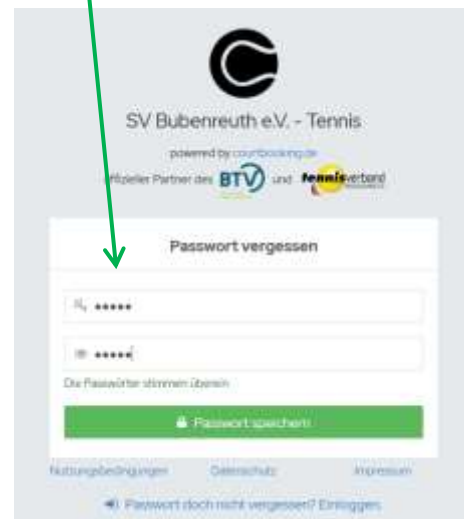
SV Bubenreuth e.V. - Tennis

powered by courtbooking.de

offizieller Partner des BTV und tennisverband

Passwort vergessen

•••••

•••••

Die Passwörter stimmen überein

Passwort speichern

Nutzungsbedingungen Datenschutz Impressum

Passwort doch nicht vergessen? Einloggen